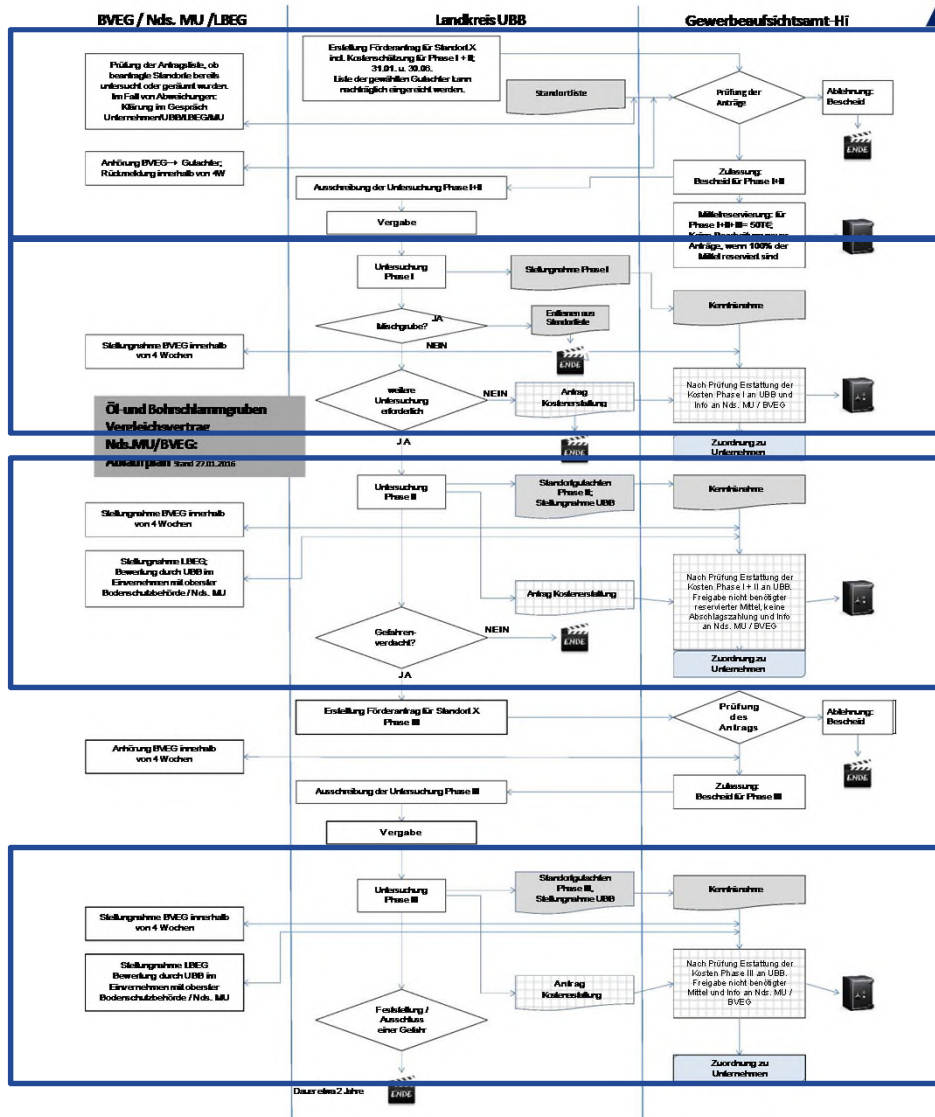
BVEG / Nds. MU /LBEG

Landkreis UBB

Gewerbeaufsichtsamt-Hi

Erstellung Förderantrag für Standort X incl. Kostenschätzung für Phase I + II; 31.01. u. 30.06. Liste der gewählten Gutachter kann nachträglich eingereicht werden.

Prüfung der Antragsliste, ob beantragte Standorte bereits untersucht oder geräumt wurden. Im Fall von Abweichungen: Klärung im Gespräch Unternehmen/UBB/LBEG/MU

Standortliste

Prüfung der Anträge

Ablehnung: Bescheid

ENDE

Anhörung BVEG → Gutachter; Rückmeldung innerhalb von 4W

Zulassung: Bescheid für Phase I+II

Ausschreibung der Untersuchung Phase I+II

Vergabe

Mittelreservierung: für Phase I+II+III= 50T€; Keine Bearbeitung neuer Anträge, wenn 100% der Mittel reserviert sind

Untersuchung Phase I

Stellungnahme Phase I

Kenntnisnahme

Mischgrube?

JA

Entfernen aus Standortliste

Stellungnahme BVEG innerhalb von 4 Wochen

NEIN

ENDE

weitere Untersuchung erforderlich

NEIN

Antrag Kostenerstattung

Nach Prüfung Erstattung der Kosten Phase I an UBB und Info an Nds. MU / BVEG

Öl-und Bohrschlammgruben Vergleichsvertrag Nds.MU/BVEG: Ablaufplan Stand 27.01.2016

JA

ENDE

Zuordnung zu Unternehmen

Untersuchung Phase II

Standortgutachten Phase II; Stellungnahme UBB

Kenntnisnahme

Stellungnahme BVEG innerhalb von 4 Wochen

Stellungnahme LBEG; Bewertung durch UBB im Einvernehmen mit oberster Bodenschutzbehörde / Nds. MU

Antrag Kostenerstattung

Nach Prüfung Erstattung der Kosten Phase I + II an UBB. Freigabe nicht benötigter reservierter Mittel, keine Abschlagszahlung und Info an Nds. MU / BVEG

Gefahrenverdacht?

NEIN

ENDE

Zuordnung zu Unternehmen

JA

Erstellung Förderantrag für Standort X Phase III

Prüfung des Antrags

Ablehnung: Bescheid

Anhörung BVEG innerhalb von 4 Wochen

ENDE

Zulassung: Bescheid für Phase III

Ausschreibung der Untersuchung Phase III

Vergabe

Untersuchung Phase III

Standortgutachten Phase III, Stellungnahme UBB

Kenntnisnahme

Stellungnahme BVEG innerhalb von 4 Wochen

Stellungnahme LBEG Bewertung durch UBB im Einvernehmen mit oberster Bodenschutzbehörde / Nds. MU

Antrag Kostenerstattung

Nach Prüfung Erstattung der Kosten Phase III an UBB. Freigabe nicht benötigter Mittel und Info an Nds. MU / BVEG

Feststellung / Ausschluss einer Gefahr

Zuordnung zu Unternehmen

Dauer etwa 2 Jahre

ENDE